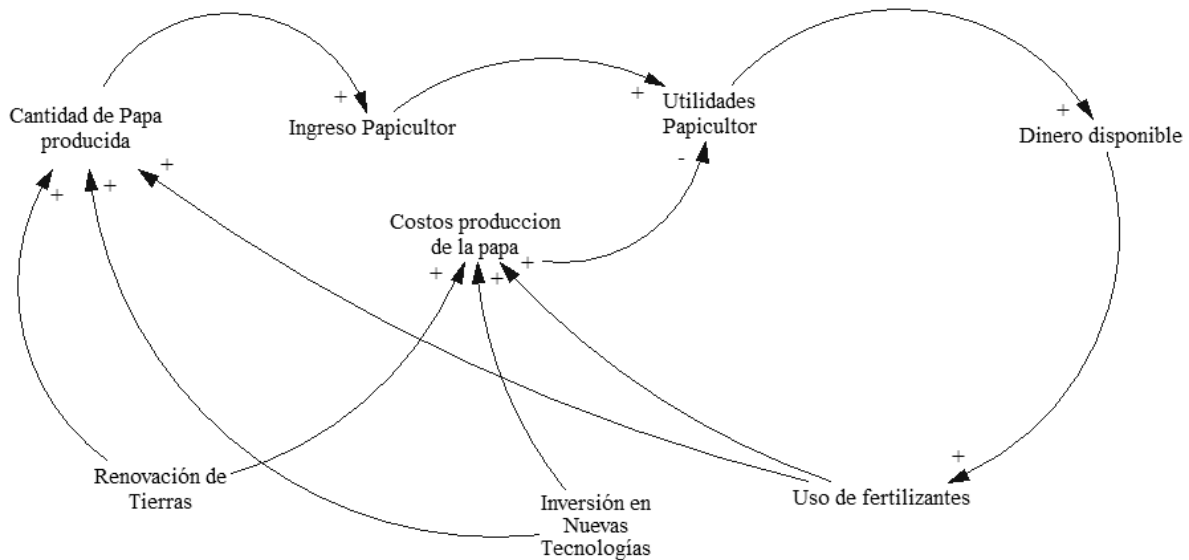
Cantidad de Papa producida

+

Ingreso Papicultor

+

Utilidades Papicultor

-

+

Dinero disponible

+

+

+

Costos produccion de la papa

+

+

+

+

+

Renovación de Tierras

Inversión en Nuevas Tecnologías

Uso de fertilizantes